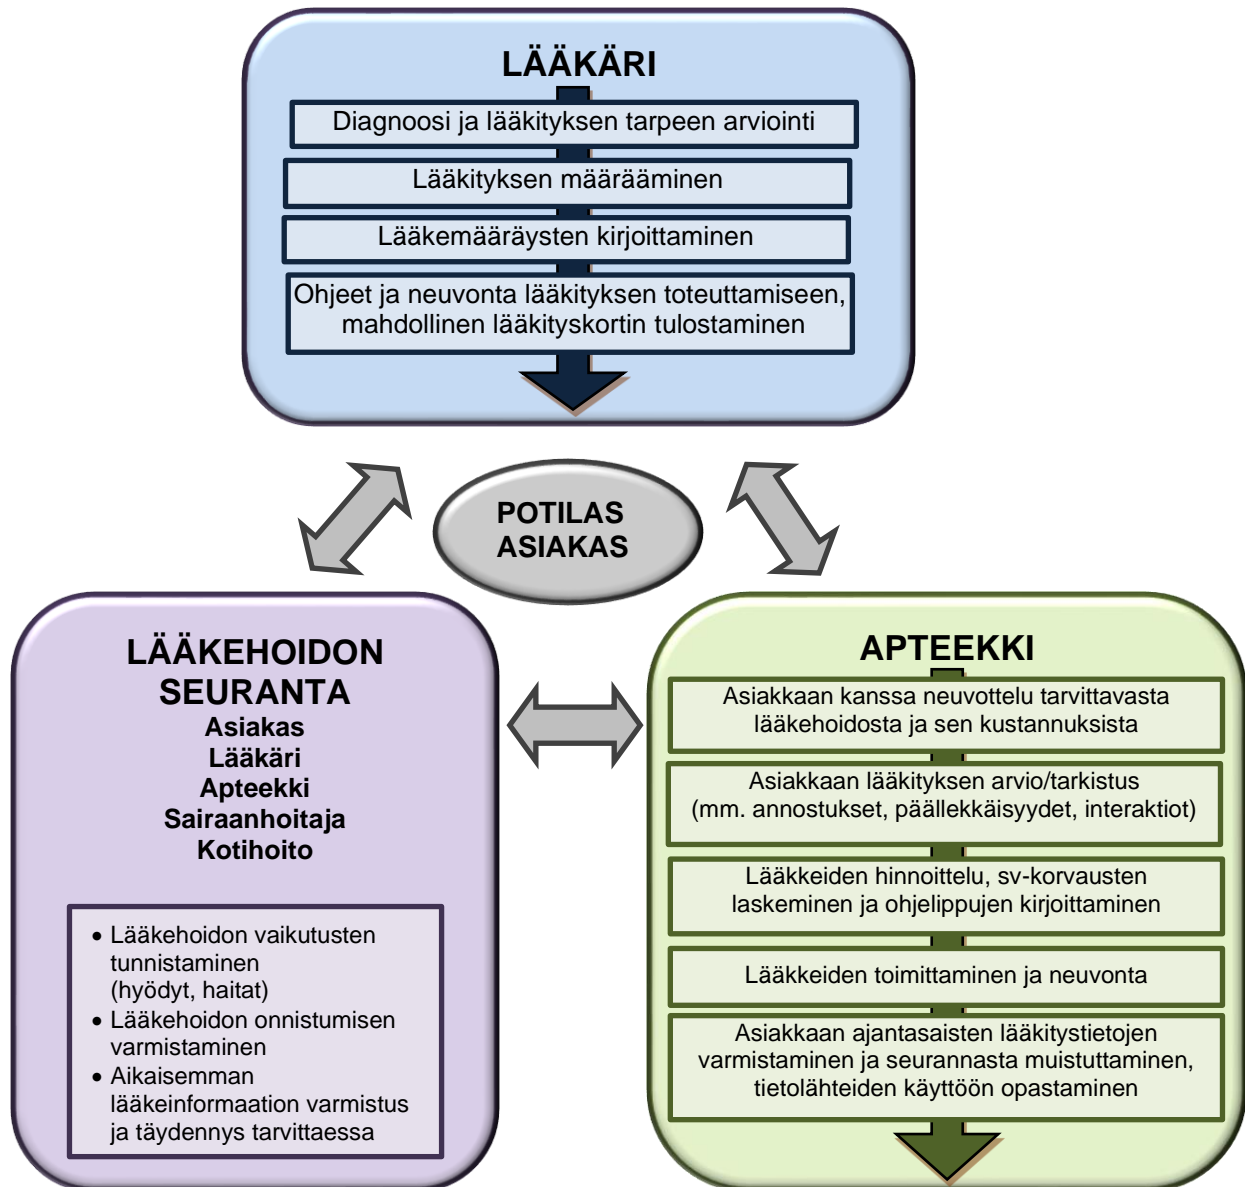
LÄÄKÄRI

Diagnoosi ja lääkityksen tarpeen arviointi

Lääkityksen määrääminen

Lääkemääräysten kirjoittaminen

Ohjeet ja neuvonta lääkityksen toteuttamiseen, mahdollinen lääkityskortin tulostaminen

POTILAS ASIAKAS

LÄÄKEHOIDON SEURANTA
Asiakas
Lääkäri
Apteekki
Sairaanhoitaja
Kotihoito

• Lääkehoidon vaikutusten tunnistaminen (hyödyt, haitat)
• Lääkehoidon onnistumisen varmistaminen
• Aikaisemman lääkeinformaation varmistus ja täydennys tarvittaessa

APTEEKKI

Asiakkaan kanssa neuvottelu tarvittavasta lääkehoidosta ja sen kustannuksista

Asiakkaan lääkityksen arvio/tarkistus (mm. annostukset, päällekkäisyydet, interaktiot)

Lääkkeiden hinnoittelu, sv-korvausten laskeminen ja ohjelippujen kirjoittaminen

Lääkkeiden toimittaminen ja neuvonta

Asiakkaan ajantasaisten lääkitystietojen varmistaminen ja seurannasta muistuttaminen, tietolähteiden käyttöön opastaminen